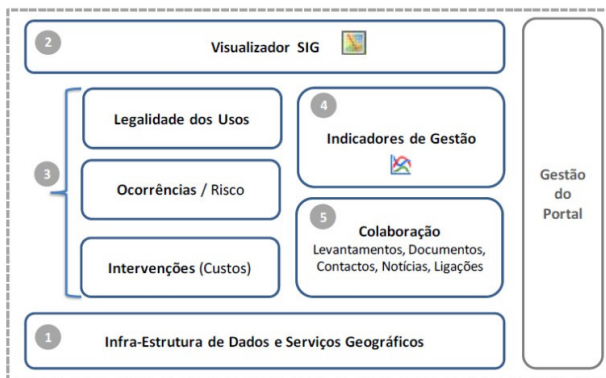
2 Visualizador SIG

3

Legalidade dos Usos

Ocorrências / Risco

Intervenções (Custos)

4 Indicadores de Gestão

5 Colaboração
Levantamentos, Documentos, Contactos, Notícias, Ligações

Gestão do Portal

1 Infra-Estrutura de Dados e Serviços Geográficos